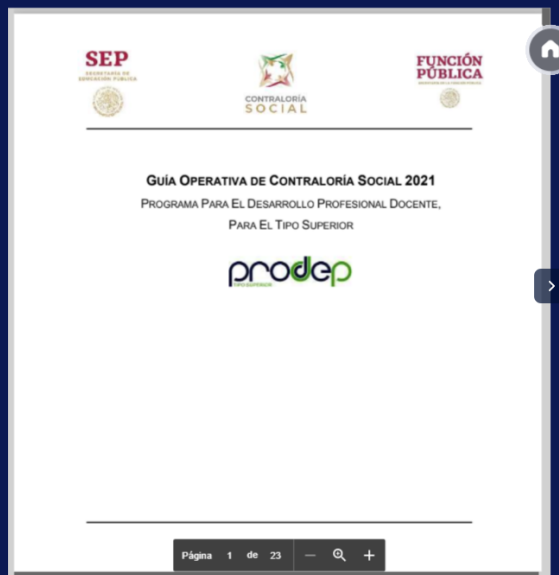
SEP
SECRETARÍA DE EDUCACIÓN PÚBLICA

CONTRALORÍA SOCIAL

FUNCIÓN PÚBLICA
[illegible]

Guía Operativa de Contraloría Social 2021
Programa Para El Desarrollo Profesional Docente, Para El Tipo Superior

prodep
TIPO SUPERIOR

Página 1 de 23